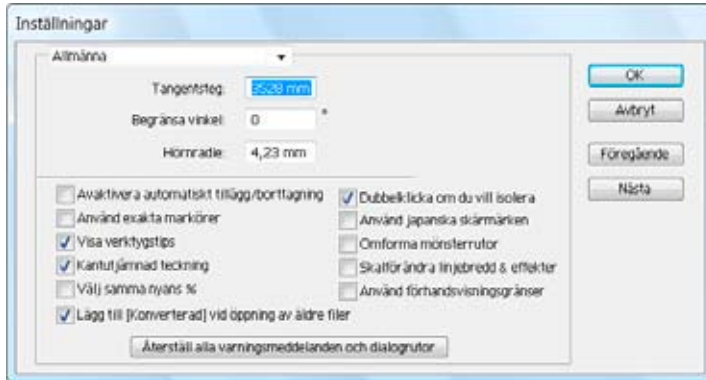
Inställningar

Allmänna

Tangentsteg: 3528 mm

Begränsa vinkel: 0 °

Hörnradie: 4,23 mm

Avaktivera automatiskt tillägg/borttagning
Använd exakta markörer
Visa verktygstips
Kantutjämnad teckning
Välj samma nyans %
Lägg till [Konverterad] vid öppning av äldre filer

Dubbelklicka om du vill isolera
Använd japanska skärmärken
Omforma mönsterrutor
Skalförändra linjebredd & effekter
Använd förhandsvisningsgränser

Återställ alla varningsmeddelanden och dialogrutor

OK
Avbryt
Föregående
Nästa